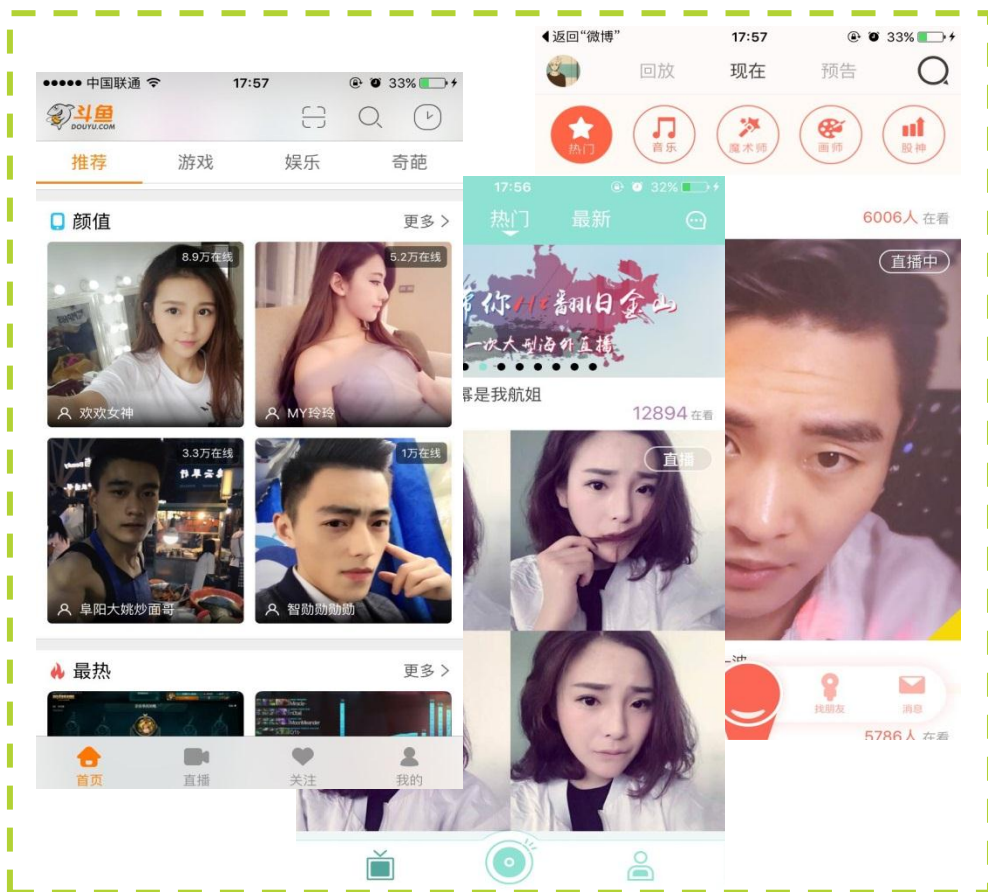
●●●●● 中国联通 17:57 33%
斗鱼 DOUYU.COM
推荐 游戏 娱乐 奇葩
颜值 更多 >
8.9万在线
欢欢女神
5.2万在线
MY玲玲
3.3万在线
阜阳大姚炒面哥
1万在线
智勋勋勋
最热 更多 >
首页 直播 关注 我的

返回"微博" 17:57 33%
回放 现在 预告
热门 音乐 魔术师 画师 股神
6006人 在看
直播中
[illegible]
我朋友 消息
5786人 在看

17:56 32%
热门 最新
带你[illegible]翻日金山
一次大型海外直播
霸是我航姐
12894 在看
直播